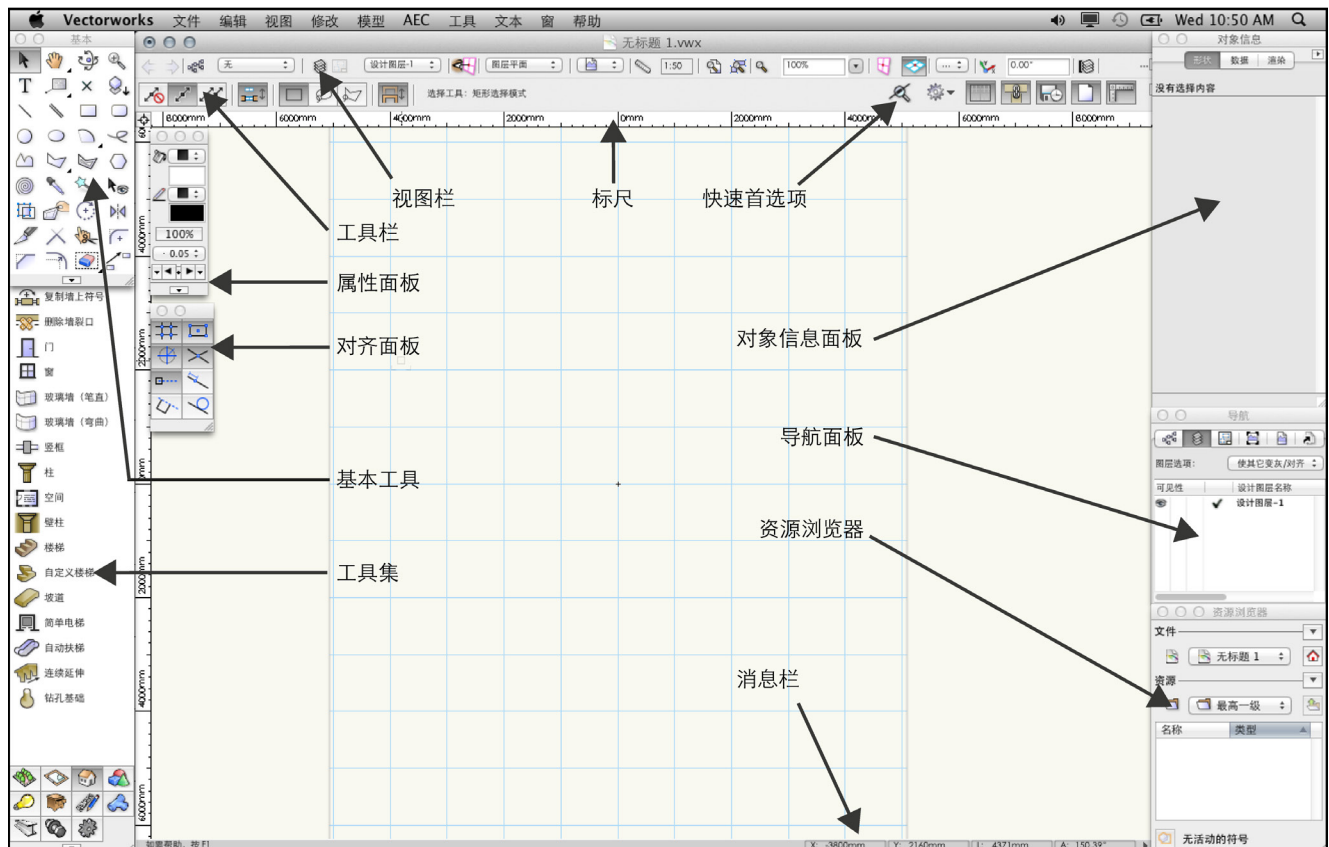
Vectorworks 文件 编辑 视图 修改 模型 AEC 工具 文本 窗 帮助 Wed 10:50 AM

基本

无标题 1.vwx

对象信息

形状 数据 渲染

没有选择内容

无 设计图层-1 图层平面 1:50 100% 0.00°

选择工具: 矩形选择模式

8000mm 6000mm 4000mm 2000mm 0mm 2000mm 4000mm 6000mm 8000mm

100%

0.05

视图栏

标尺

快速首选项

工具栏

属性面板

对齐面板

对象信息面板

基本工具

工具集

导航面板

资源浏览器

消息栏

复制墙上符号
删除墙洞口
门
窗
玻璃墙（笔直）
玻璃墙（弯曲）
竖框
柱
空间
壁柱
楼梯
自定义楼梯
坡道
简单电梯
自动扶梯
连续延伸
钻孔基础

导航

图层选项: 使其它变灰/对齐

可见性 设计图层名称

设计图层-1

资源浏览器

文件

无标题 1

资源

最高一级

名称 类型

无活动的符号

如要帮助，按 F1

X: -3800mm Y: 2160mm L: 4371mm A: 150.39°